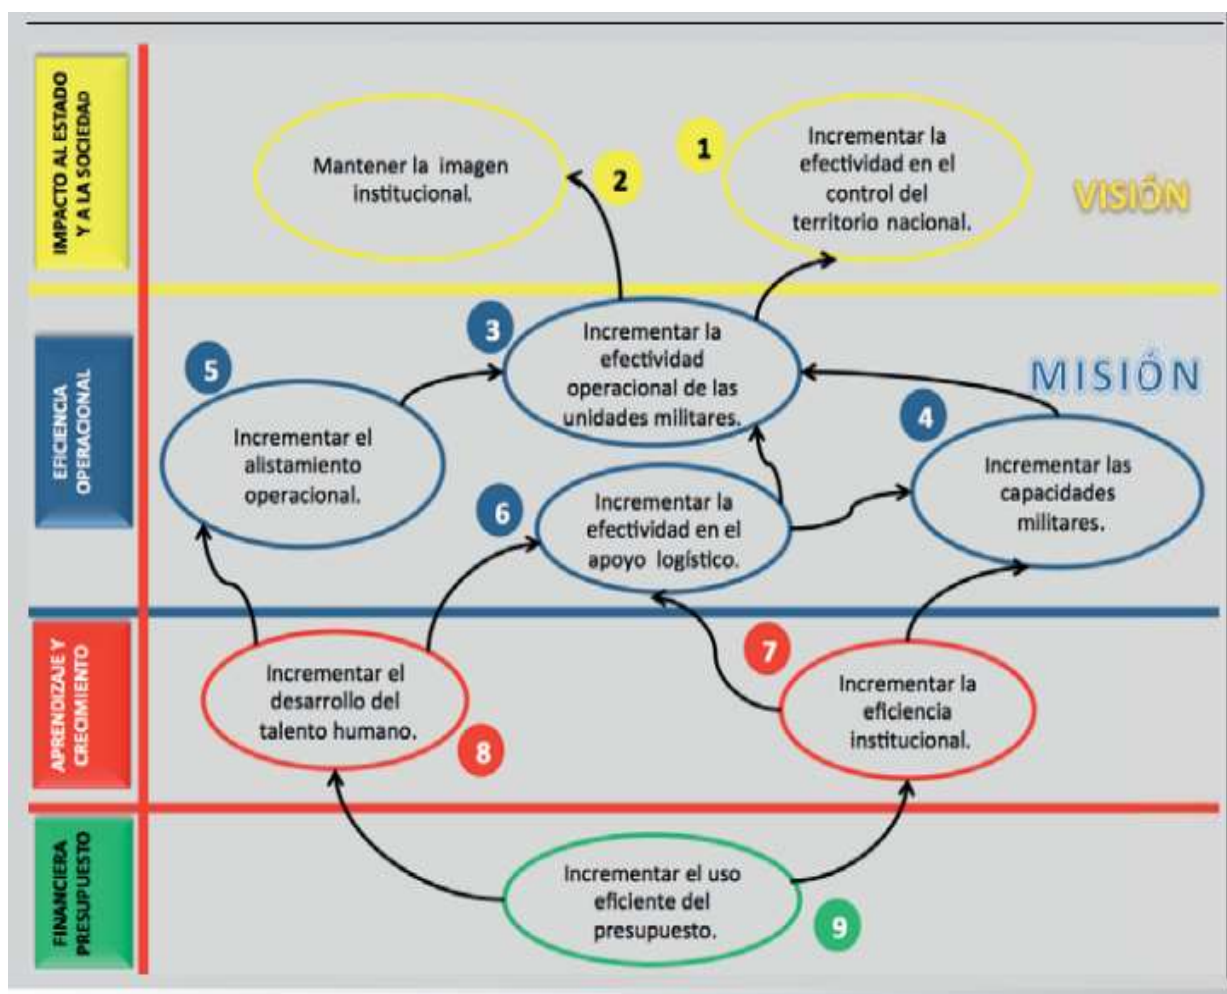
IMPACTO AL ESTADO Y A LA SOCIEDAD

Mantener la imagen institucional.

2

1

Incrementar la efectividad en el control del territorio nacional.

VISIÓN

EFICIENCIA OPERACIONAL

3

Incrementar la efectividad operacional de las unidades militares.

MISIÓN

5

Incrementar el alistamiento operacional.

4

Incrementar las capacidades militares.

6

Incrementar la efectividad en el apoyo logístico.

APRENDIZAJE Y CRECIMIENTO

Incrementar el desarrollo del talento humano.

7

Incrementar la eficiencia institucional.

8

FINANCIERA PRESUPUESTO

Incrementar el uso eficiente del presupuesto.

9